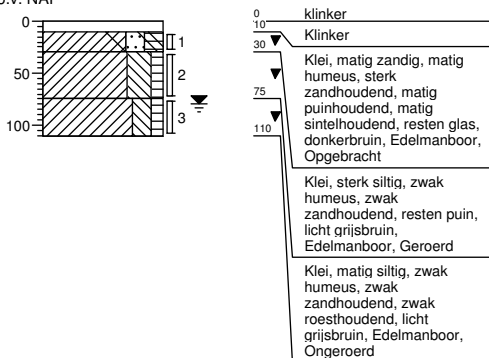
t.o.v. NAP

0
50
100

1
2
3

0
klinker
10
Klinker
30
Klei, matig zandig, matig humeus, sterk zandhoudend, matig puinhoudend, matig sintelhoudend, resten glas, donkerbruin, Edelmanboor, Opgebracht
75
Klei, sterk siltig, zwak humeus, zwak zandhoudend, resten puin, licht grijsbruin, Edelmanboor, Geroerd
110
Klei, matig siltig, zwak humeus, zwak zandhoudend, zwak roesthoudend, licht grijsbruin, Edelmanboor, Ongeroerd